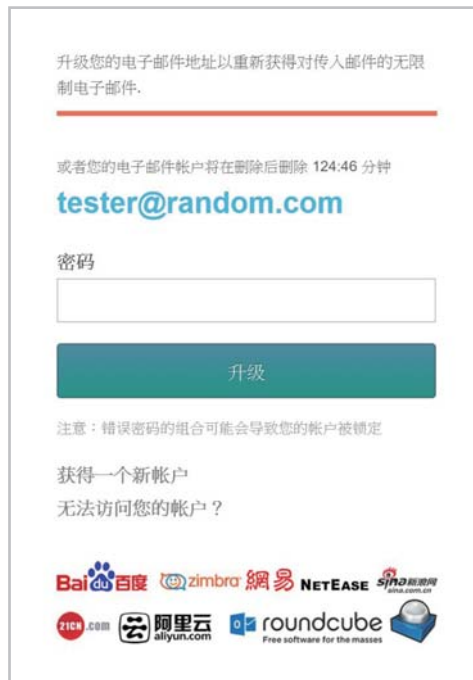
升级您的电子邮件地址以重新获得对传入邮件的无限制电子邮件.

或者您的电子邮件帐户将在删除后删除 124:46 分钟

tester@random.com

密码

升级

注意：错误密码的组合可能会导致您的帐户被锁定

获得一个新帐户

无法访问您的帐户？

Bai du 百度 zimbra 網易 NETEASE sina 新浪网 sina.com.cn

21CN .com 阿里云 aliyun.com roundcube Free software for the masses